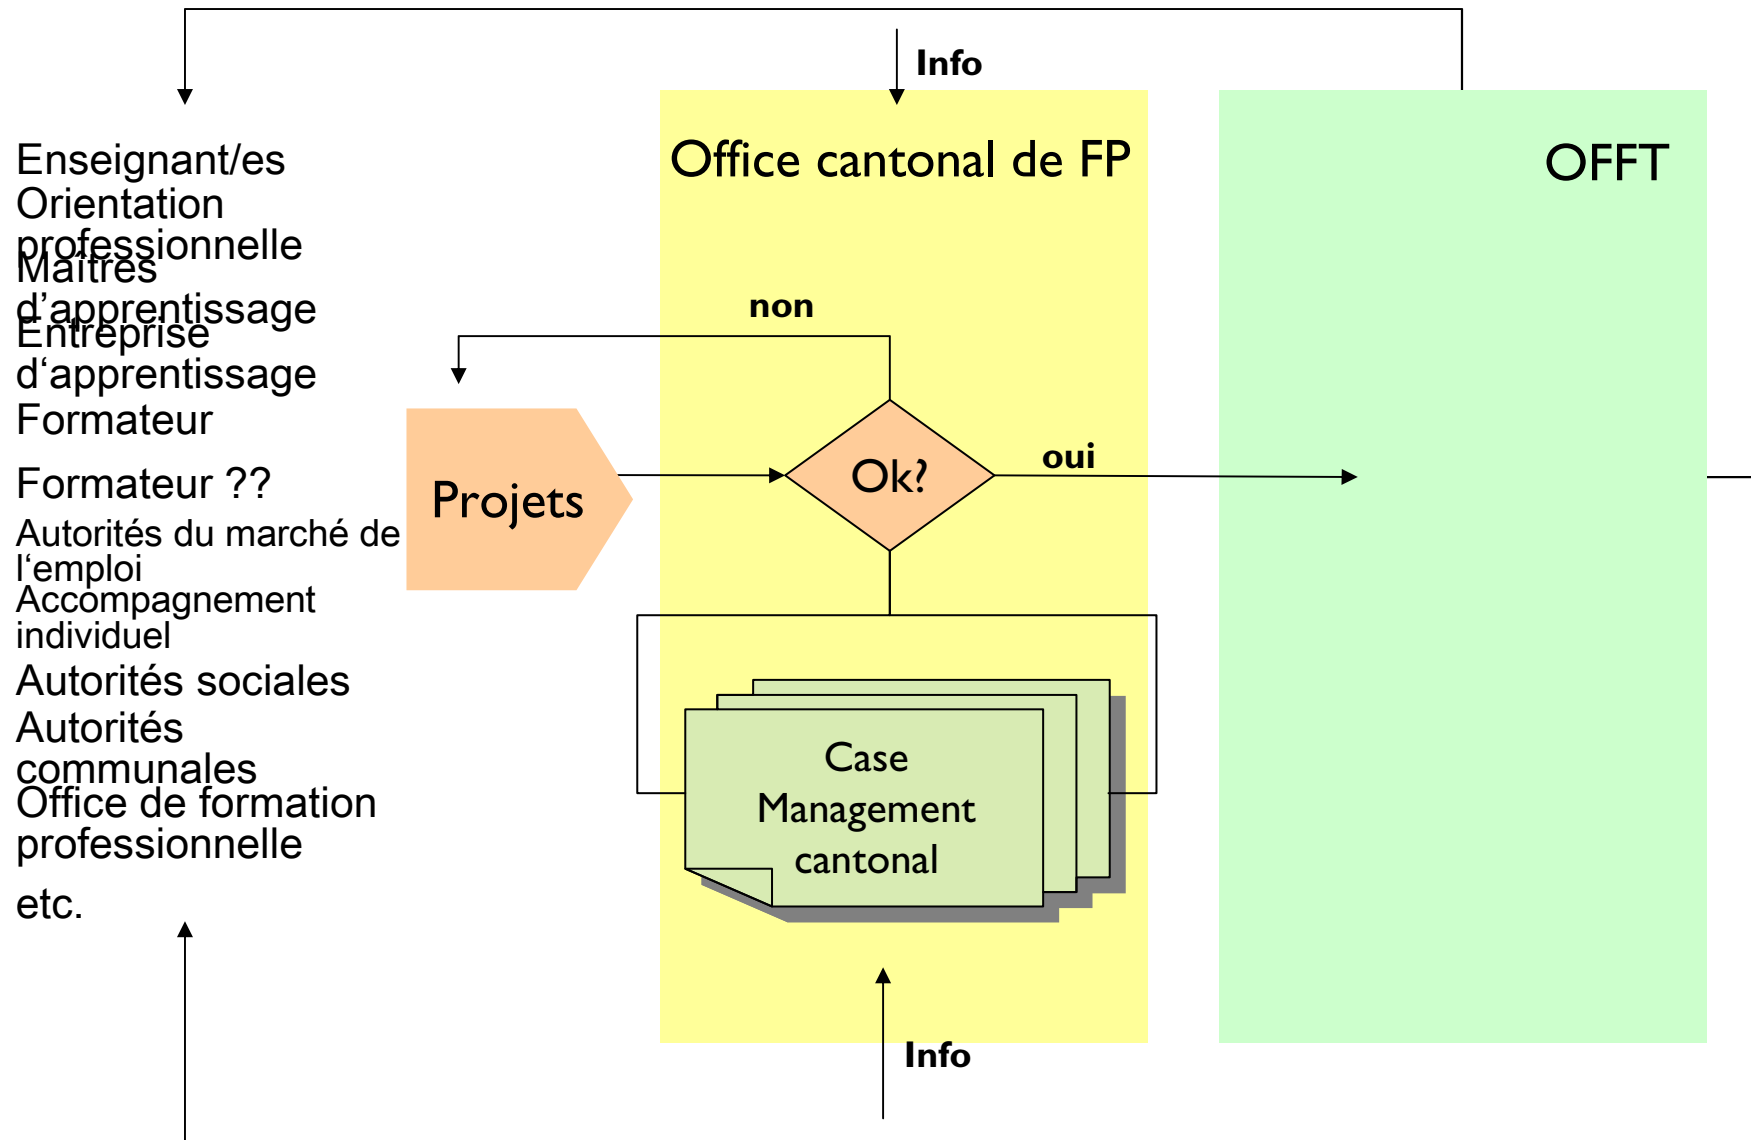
Info

Enseignant/es
Orientation professionnelle
Maîtres d'apprentissage
Entreprise d'apprentissage
Formateur
Formateur ??
Autorités du marché de l'emploi
Accompagnement individuel
Autorités sociales
Autorités communales
Office de formation professionnelle
etc.

Office cantonal de FP

OFFT

non

Projets

Ok?

oui

Case Management cantonal

Info